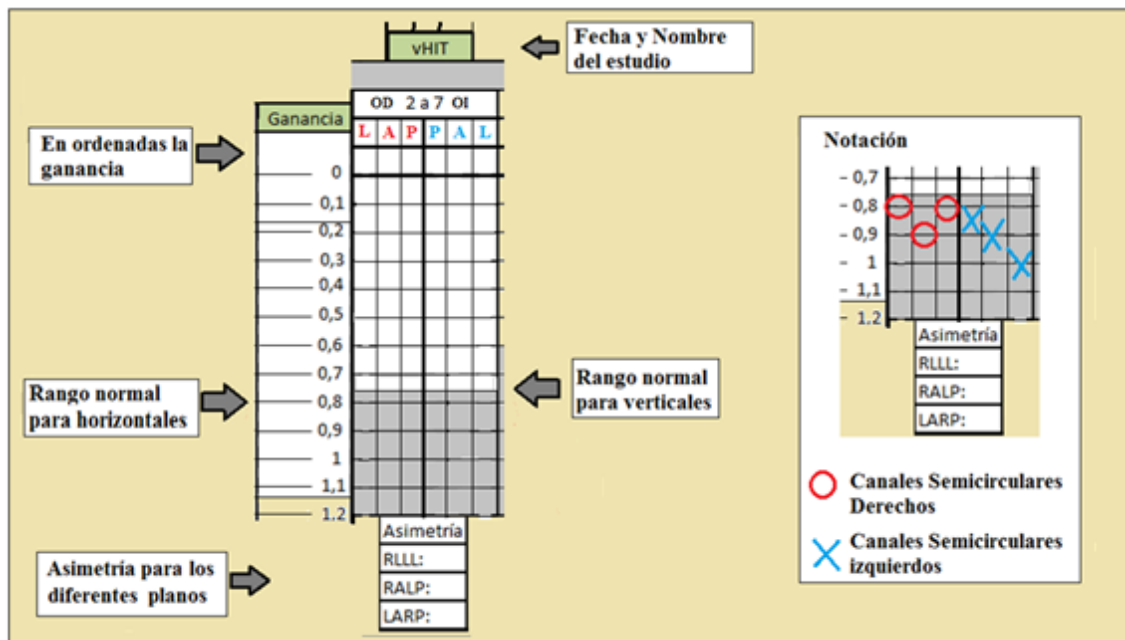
vHIT

Fecha y Nombre del estudio

OD 2 a 7 OI

Ganancia

L A P P A L

En ordenadas la ganancia

0
0,1
0,2
0,3
0,4
0,5
0,6
0,7
0,8
0,9
1
1,1
1.2

Rango normal para horizontales

Rango normal para verticales

Asimetría
RLLL:
RALP:
LARP:

Asimetría para los diferentes planos

Notación

0,7
0,8
0,9
1
1,1
1.2

Asimetría
RLLL:
RALP:
LARP:

Canales Semicirculares Derechos

Canales Semicirculares izquierdos